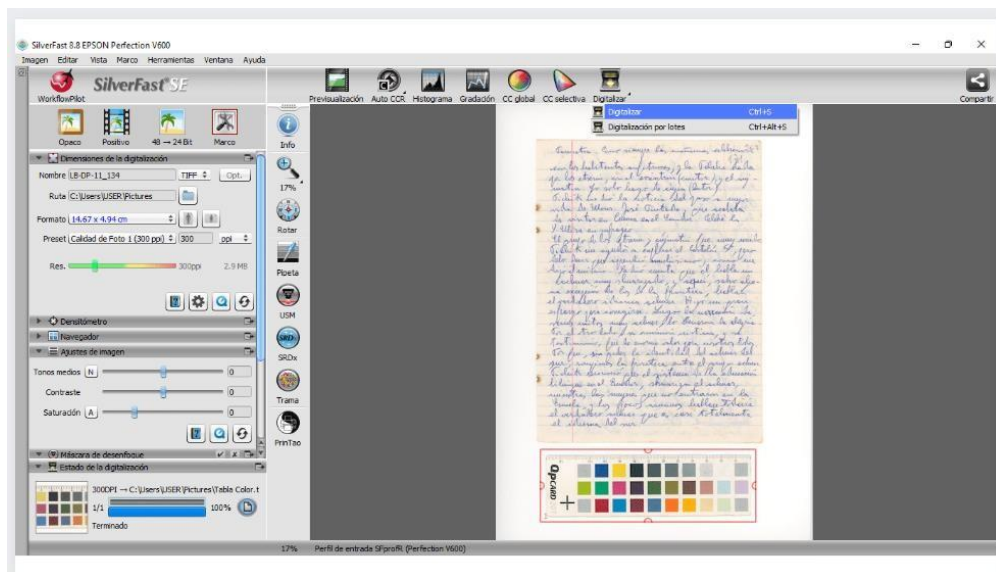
SilverFast 8.8 EPSON Perfection V600

Imagen Editar Vista Marco Herramientas Ventana Ayuda

WorkflowPilot

SilverFast SE

Previsualización Auto CCR Histograma Gradación CC global CC selectiva Digitalizar

Compartir

Digitalizar Ctrl+S

Digitalización por lotes Ctrl+Alt+S

Opaco Positivo 48 → 24 Bit Marco

Info

Dimensiones de la digitalización

Nombre LB-DP-11_134 TIFF Opt.

Ruta C:\Users\USER\Pictures

Formato 14.67 x 4.94 cm

Preset Calidad de Foto 1 (300 ppi) 300 ppi

Res. 300ppi 2.9 MB

17%

Rotar

Pipeta

USM

Densitómetro

Navegador

Ajustes de imagen

SRDx

Tonos medios N 0

Contraste 0

Saturación A 0

Trama

Máscara de desenfoque

Estado de la digitalización

PrinTao

300DPI → C:\Users\USER\Pictures\Tabla Color.t

1/1 100%

Terminado

17% Perfil de entrada SFprofR (Perfection V600)

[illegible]

Opcard